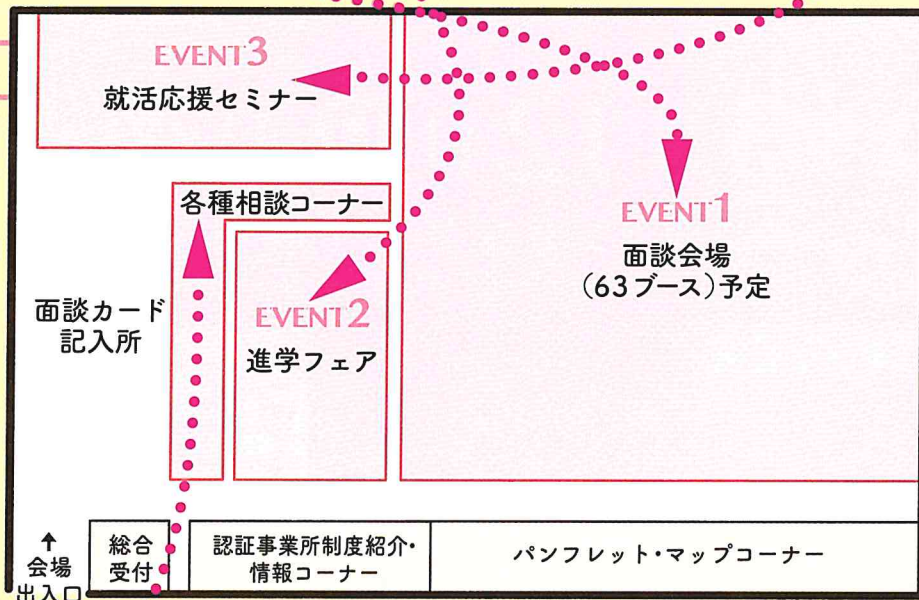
EVENT3
就活応援セミナー

各種相談コーナー

EVENT1
面談会場
(63ブース)予定

面談カード
記入所

EVENT2
進学フェア

↑
会場
出入口

総合
受付

認証事業所制度紹介・
情報コーナー

パンフレット・マップコーナー